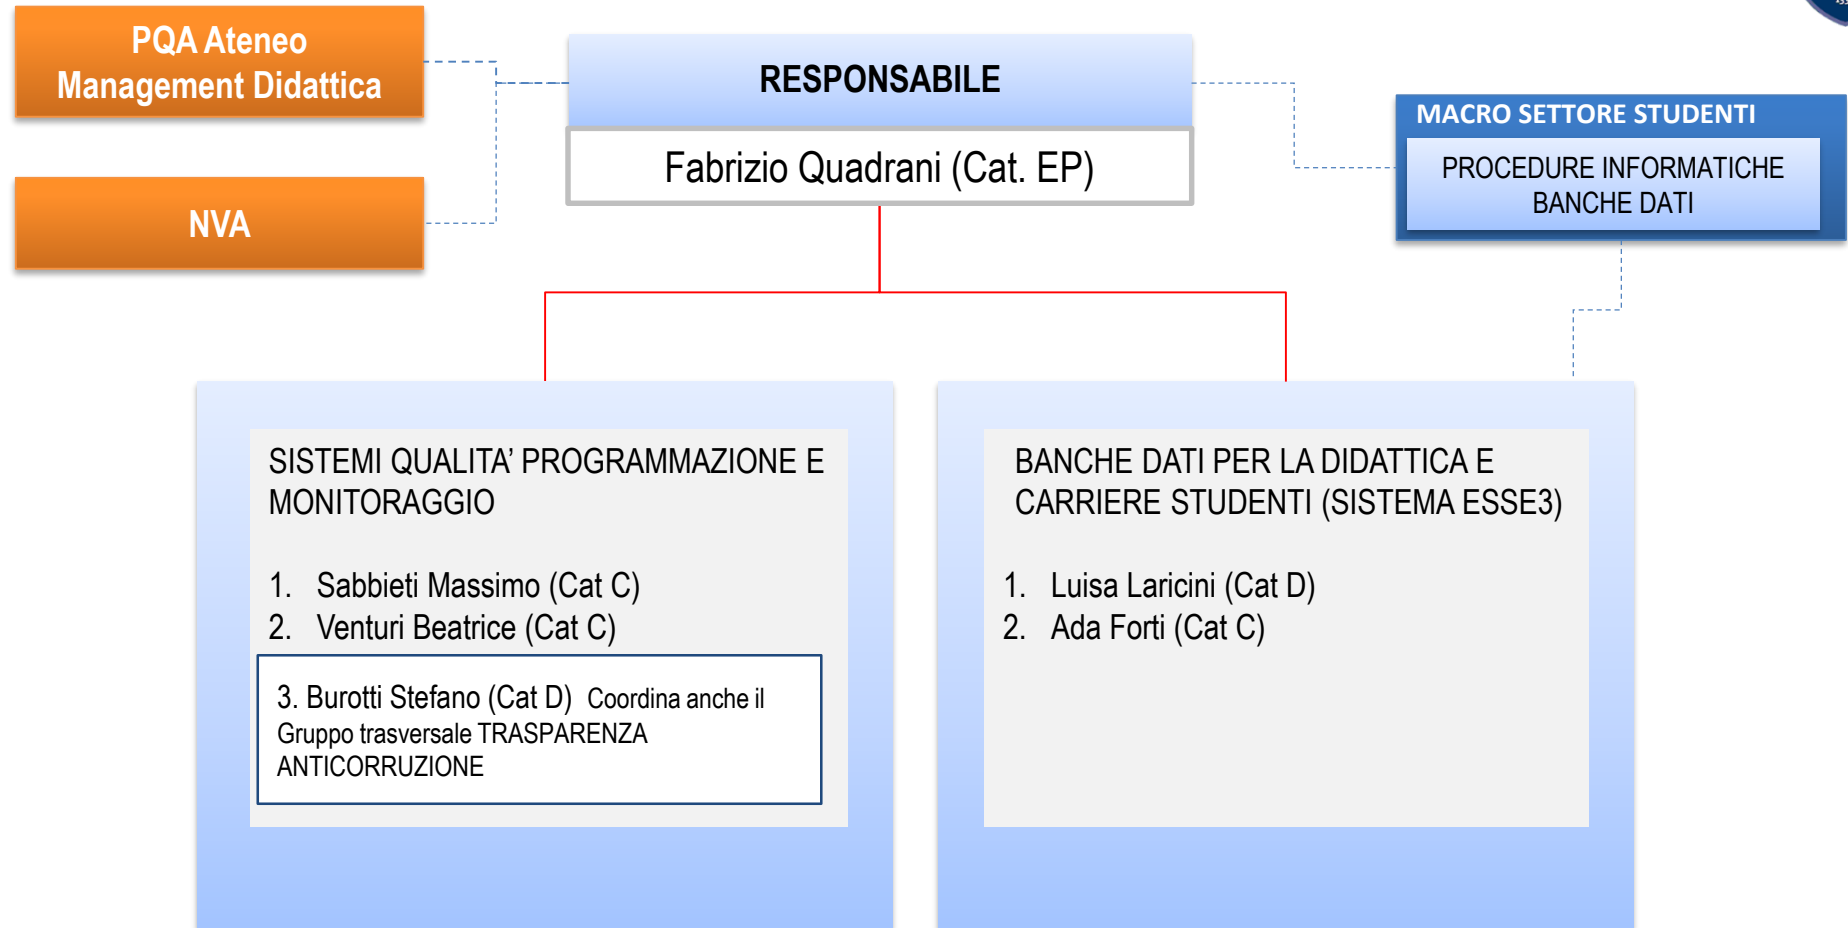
PQA Ateneo
Management Didattica

NVA

RESPONSABILE

Fabrizio Quadrani (Cat. EP)

MACRO SETTORE STUDENTI

PROCEDURE INFORMATICHE
BANCHE DATI

SISTEMI QUALITA' PROGRAMMAZIONE E MONITORAGGIO

1. Sabbieti Massimo (Cat C)
2. Venturi Beatrice (Cat C)

3. Burotti Stefano (Cat D) Coordina anche il Gruppo trasversale TRASPARENZA ANTICORRUZIONE

BANCHE DATI PER LA DIDATTICA E CARRIERE STUDENTI (SISTEMA ESSE3)

1. Luisa Laricini (Cat D)
2. Ada Forti (Cat C)